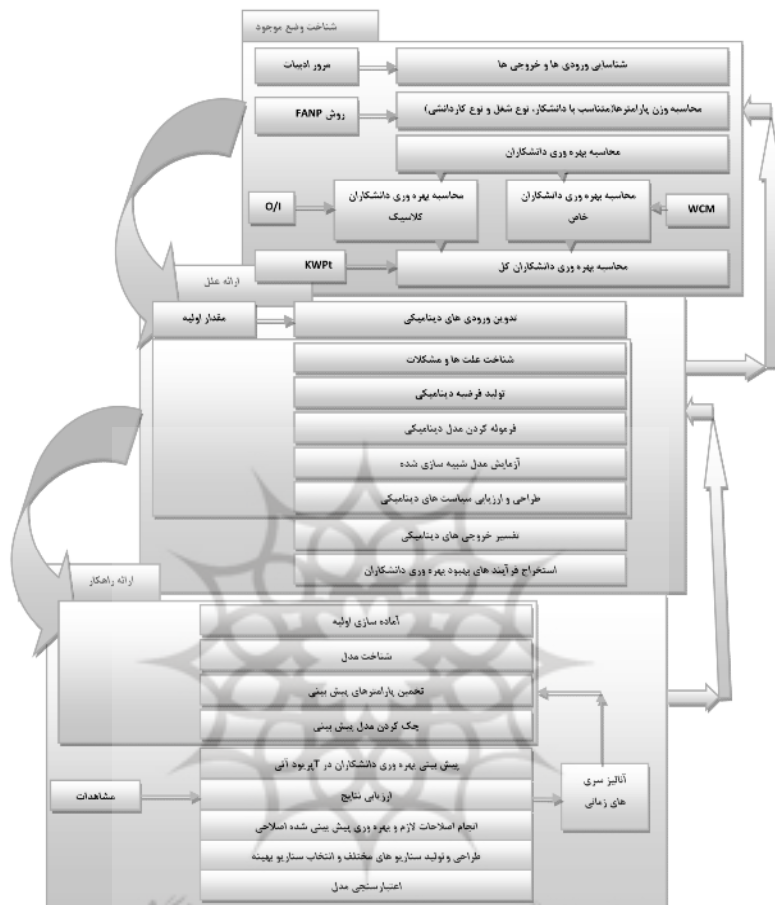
شناخت وضع موجود

سرور ادبیات

شناسایی ورودی ها و خروجی ها

روش FANP

محاسبه وزن پارامترها(متناسب با دانشگاه، نوع شغل و نوع کاردانشی)

محاسبه بهره وری دانشکاران

O/I

محاسبه بهره وری دانشکاران کلاسیک

محاسبه بهره وری دانشکاران خاص

WCM

KWPt

محاسبه بهره وری دانشکاران کل

ارائه علل

مقدار اولیه

تدوین ورودی های دینامیکی

شناخت علت ها و مشکلات

تولید فرضیه دینامیکی

فرموله کردن مدل دینامیکی

آزمایش مدل شبیه سازی شده

طراحی و ارزیابی سیاست های دینامیکی

تفسیر خروجی های دینامیکی

استخراج فرآیند های بهبود بهره وری دانشکاران

ارائه راهکار

آماده سازی اولیه

شناخت مدل

تخمین پارامترهای پیش بینی

چک کردن مدل پیش بینی

پیش بینی بهره وری دانشکاران در آپریود آتی

مشاهدات

ارزیابی نتایج

آنالیز سری های زمانی

انجام اصلاحات لازم و بهره وری پیش بینی شده اصلاحی

طراحی و تولید سناریو های مختلف و انتخاب سناریو بهینه

اعتبارسنجی مدل